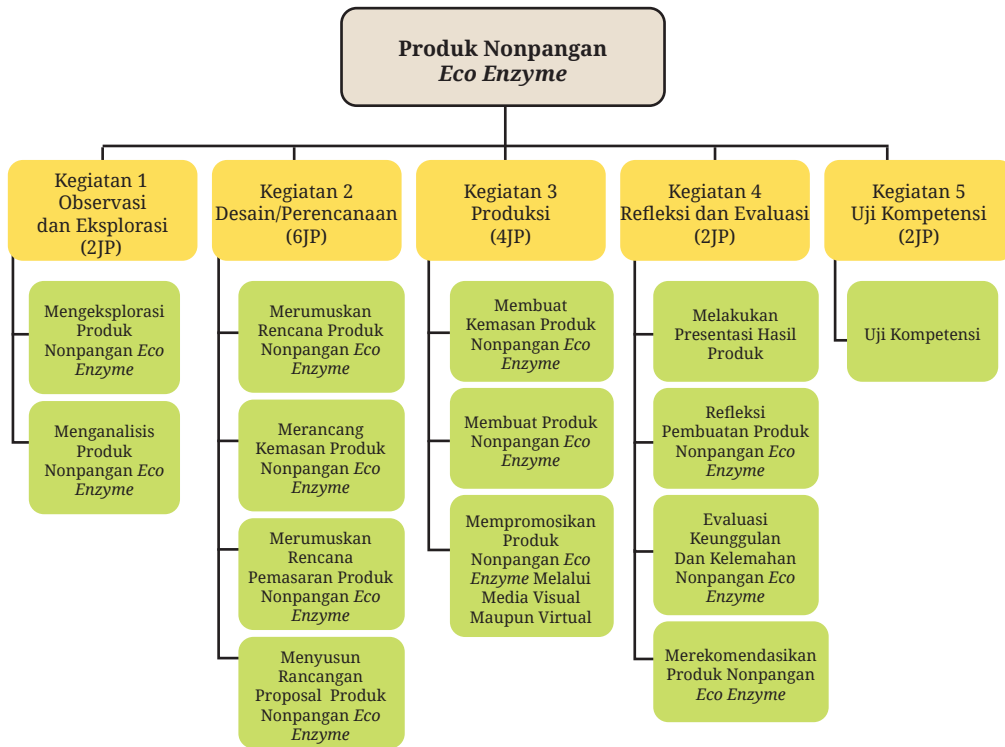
**Produk Nonpangan**
*Eco Enzyme*

Kegiatan 1
Observasi dan Eksplorasi
(2JP)

Mengeksplorasi Produk Nonpangan *Eco Enzyme*

Menganalisis Produk Nonpangan *Eco Enzyme*

Kegiatan 2
Desain/Perencanaan
(6JP)

Merumuskan Rencana Produk Nonpangan *Eco Enzyme*

Merancang Kemasan Produk Nonpangan *Eco Enzyme*

Merumuskan Rencana Pemasaran Produk Nonpangan *Eco Enzyme*

Menyusun Rancangan Proposal Produk Nonpangan *Eco Enzyme*

Kegiatan 3
Produksi
(4JP)

Membuat Kemasan Produk Nonpangan *Eco Enzyme*

Membuat Produk Nonpangan *Eco Enzyme*

Mempromosikan Produk Nonpangan *Eco Enzyme* Melalui Media Visual Maupun Virtual

Kegiatan 4
Refleksi dan Evaluasi
(2JP)

Melakukan Presentasi Hasil Produk

Refleksi Pembuatan Produk Nonpangan *Eco Enzyme*

Evaluasi Keunggulan Dan Kelemahan Nonpangan *Eco Enzyme*

Merekomendasikan Produk Nonpangan *Eco Enzyme*

Kegiatan 5
Uji Kompetensi
(2JP)

Uji Kompetensi